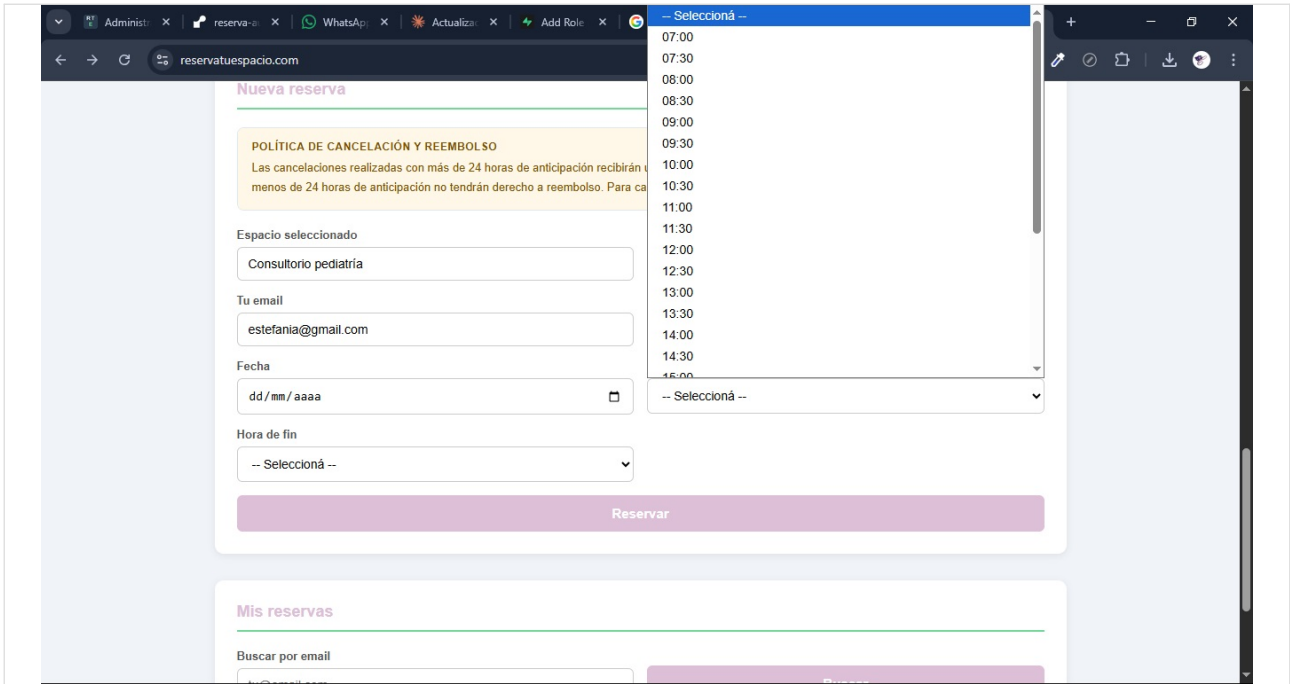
Administr ×
reserva-a ×
WhatsApp ×
Actualiza ×
Add Role ×

reservatuespacio.com

Nueva reserva

POLÍTICA DE CANCELACIÓN Y REEMBOLSO
Las cancelaciones realizadas con más de 24 horas de anticipación recibirán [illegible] menos de 24 horas de anticipación no tendrán derecho a reembolso. Para ca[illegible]

Espacio seleccionado
Consultorio pediatría

Tu email
estefania@gmail.com

Fecha
dd/mm/aaaa

-- Seleccioná --
07:00
07:30
08:00
08:30
09:00
09:30
10:00
10:30
11:00
11:30
12:00
12:30
13:00
13:30
14:00
14:30
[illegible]

-- Seleccioná --

Hora de fin
-- Seleccioná --

Reservar

Mis reservas

Buscar por email
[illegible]
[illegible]